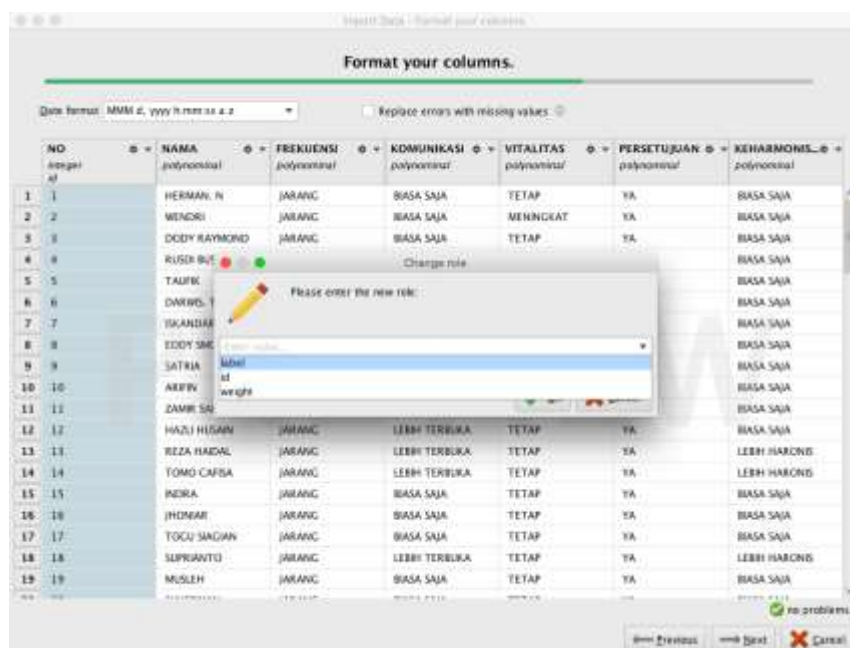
Import Data - Format your columns

Format your columns.

Date format MMM d, yyyy h:mm:ss a z

Replace errors with missing values

| | NO integer id | NAMA polynominal | FREKUENSI polynominal | KOMUNIKASI polynominal | VITALITAS polynominal | PERSETUJUAN polynominal | KEHARMONIS... polynominal |
|---|---|---|---|---|---|---|---|
| 1 | 1 | HERMAN. N | JARANG | BIASA SAJA | TETAP | YA | BIASA SAJA |
| 2 | 2 | WENDRI | JARANG | BIASA SAJA | MENINGKAT | YA | BIASA SAJA |
| 3 | 3 | DODY RAYMOND | JARANG | BIASA SAJA | TETAP | YA | BIASA SAJA |
| 4 | 4 | RUSDI BUS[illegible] | | | | | BIASA SAJA |
| 5 | 5 | TAUFIK | | | | | BIASA SAJA |
| 6 | 6 | DARWIS. T | | | | | BIASA SAJA |
| 7 | 7 | ISKANDAR | | | | | BIASA SAJA |
| 8 | 8 | EDDY SM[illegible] | | | | | BIASA SAJA |
| 9 | 9 | SATRIA | | | | | BIASA SAJA |
| 10 | 10 | ARIFIN | | | | | BIASA SAJA |
| 11 | 11 | ZAMIR SA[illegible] | | | | | BIASA SAJA |
| 12 | 12 | HAZLI HUSAIN | JARANG | LEBIH TERBUKA | TETAP | YA | BIASA SAJA |
| 13 | 13 | REZA HAIDAL | JARANG | LEBIH TERBUKA | TETAP | YA | LEBIH HARONIS |
| 14 | 14 | TOMO CAFISA | JARANG | LEBIH TERBUKA | TETAP | YA | LEBIH HARONIS |
| 15 | 15 | INDRA | JARANG | BIASA SAJA | TETAP | YA | BIASA SAJA |
| 16 | 16 | JHONIAR | JARANG | BIASA SAJA | TETAP | YA | BIASA SAJA |
| 17 | 17 | TOGU SIAGIAN | JARANG | BIASA SAJA | TETAP | YA | BIASA SAJA |
| 18 | 18 | SUPRIANTO | JARANG | LEBIH TERBUKA | TETAP | YA | LEBIH HARONIS |
| 19 | 19 | MUSLEH | JARANG | BIASA SAJA | TETAP | YA | BIASA SAJA |

Change role

Please enter the new role:

Enter value...
label
id
weight

no problems

Previous Next Cancel